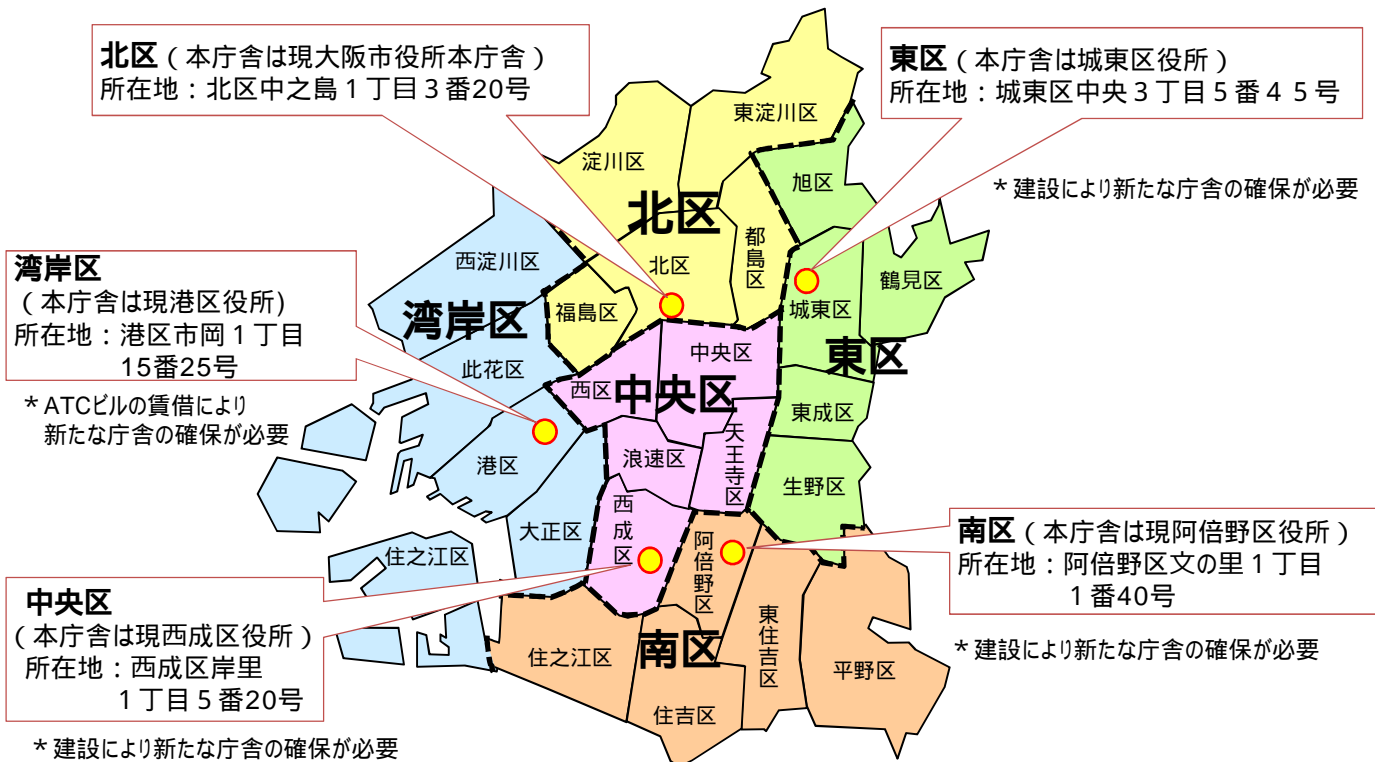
北区（本庁舎は現大阪市役所本庁舎）
所在地：北区中之島１丁目３番20号

東区（本庁舎は城東区役所）
所在地：城東区中央３丁目５番４５号

＊建設により新たな庁舎の確保が必要

湾岸区
（本庁舎は現港区役所）
所在地：港区市岡１丁目
15番25号

＊ATCビルの賃借により
新たな庁舎の確保が必要

東淀川区
淀川区
北区
旭区
都島区
西淀川区
北区
福島区
城東区
鶴見区
湾岸区
中央区
東区
此花区
西区
中央区
東成区
天王寺区
浪速区
港区
生野区
西成区
大正区
阿倍野区
住之江区
東住吉区
住之江区
南区
平野区
住吉区

南区（本庁舎は現阿倍野区役所）
所在地：阿倍野区文の里１丁目
１番40号

＊建設により新たな庁舎の確保が必要

中央区
（本庁舎は現西成区役所）
所在地：西成区岸里
１丁目５番20号

＊建設により新たな庁舎の確保が必要